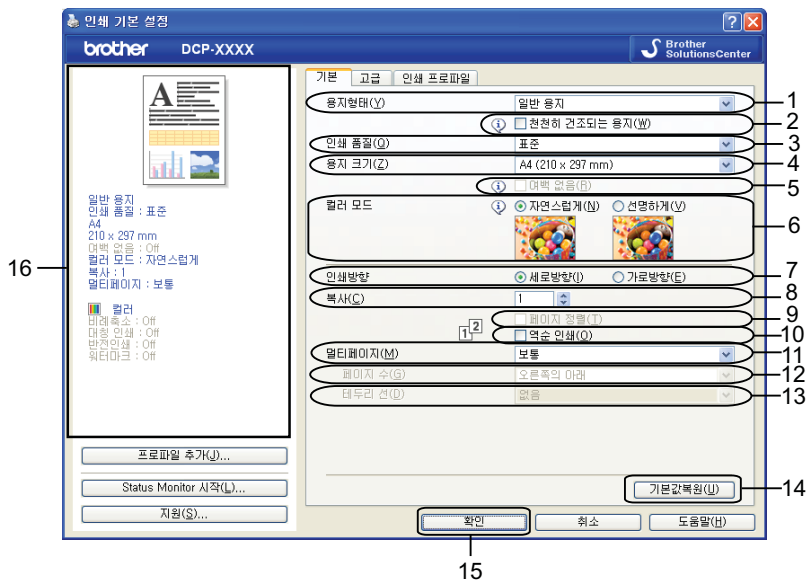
인쇄 기본 설정
brother DCP-XXXX
Brother SolutionsCenter

일반 용지
인쇄 품질 : 표준
A4
210 x 297 mm
여백 없음 : Off
컬러 모드 : 자연스럽게
복사 : 1
멀티페이지 : 보통

컬러
비례축소 : Off
대칭 인쇄 : Off
반전인쇄 : Off
워터마크 : Off

16

프로파일 추가(J)...
Status Monitor 시작(L)...
지원(S)...

기본 고급 인쇄 프로파일

용지형태(Y) 일반 용지 1
천천히 건조되는 용지(W) 2
인쇄 품질(Q) 표준 3
용지 크기(Z) A4 (210 x 297 mm) 4
여백 없음(B) 5
컬러 모드 자연스럽게(N) 선명하게(V) 6
인쇄방향 세로방향(I) 가로방향(E) 7
복사(C) 1 8
페이지 정렬(T) 9
역순 인쇄(O) 10
멀티페이지(M) 보통 11
페이지 수(G) 오른쪽의 아래 12
테두리 선(D) 없음 13

기본값복원(U) 14

확인 취소 도움말(H)

15